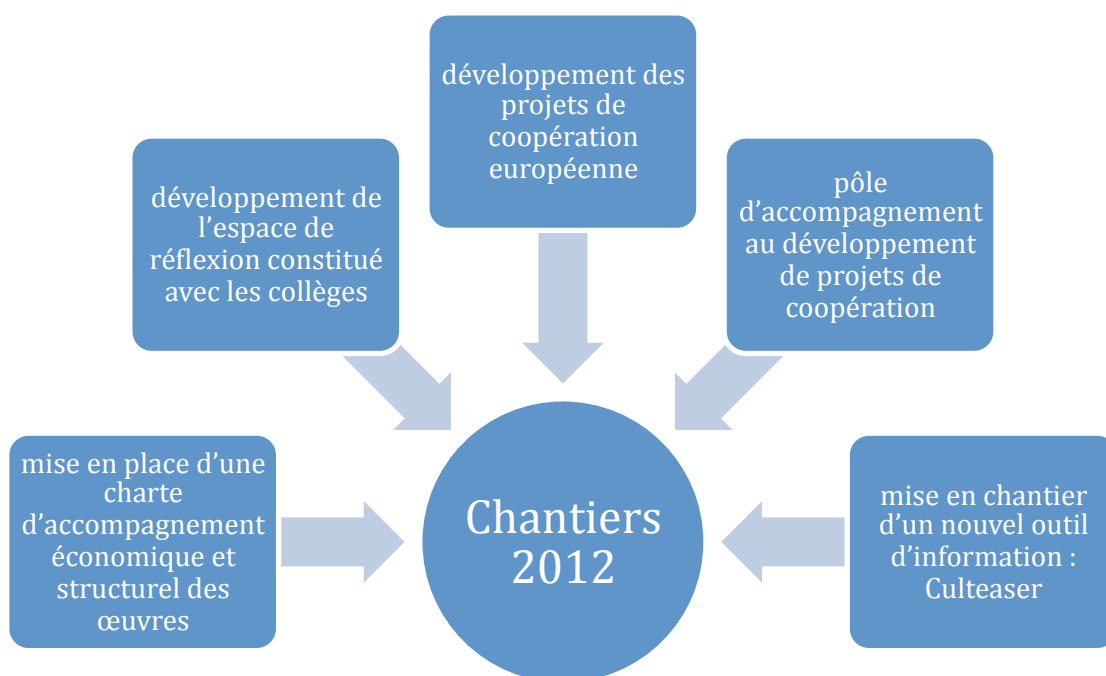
développement des projets de coopération européenne

développement de l'espace de réflexion constitué avec les collèges

pôle d'accompagnement au développement de projets de coopération

mise en place d'une charte d'accompagnement économique et structurel des œuvres

Chantiers 2012

mise en chantier d'un nouvel outil d'information : Culteaser